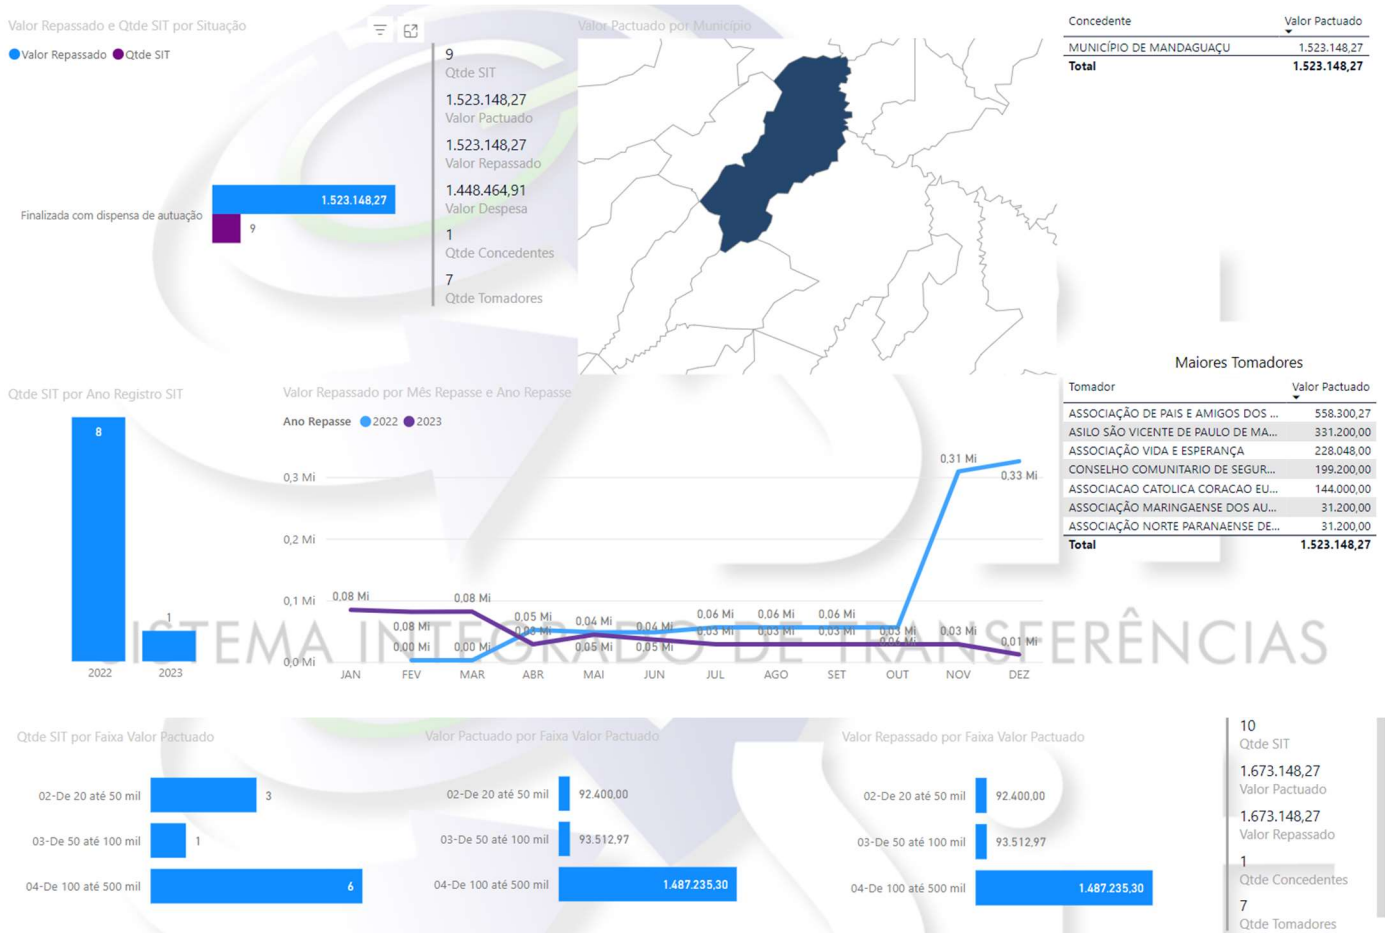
Valor Repassado e Qtde SIT por Situação

Valor Repassado Qtde SIT

Finalizada com dispensa de autuação 1.523.148,27 9

9
Qtde SIT
1.523.148,27
Valor Pactuado
1.523.148,27
Valor Repassado
1.448.464,91
Valor Despesa
1
Qtde Concedentes
7
Qtde Tomadores

Valor Pactuado por Município

| Concedente | Valor Pactuado |
|---|---|
| MUNICÍPIO DE MANDAGUAÇU | 1.523.148,27 |
| Total | 1.523.148,27 |

Maiores Tomadores

| Tomador | Valor Pactuado |
|---|---|
| ASSOCIAÇÃO DE PAIS E AMIGOS DOS ... | 558.300,27 |
| ASILO SÃO VICENTE DE PAULO DE MA... | 331.200,00 |
| ASSOCIAÇÃO VIDA E ESPERANÇA | 228.048,00 |
| CONSELHO COMUNITARIO DE SEGUR... | 199.200,00 |
| ASSOCIACAO CATOLICA CORACAO EU... | 144.000,00 |
| ASSOCIAÇÃO MARINGAENSE DOS AU... | 31.200,00 |
| ASSOCIAÇÃO NORTE PARANAENSE DE... | 31.200,00 |
| Total | 1.523.148,27 |

Qtde SIT por Ano Registro SIT

8 1
2022 2023

Valor Repassado por Mês Repasse e Ano Repasse

Ano Repasse 2022 2023

0,3 Mi
0,2 Mi
0,1 Mi
0,0 Mi

0,08 Mi 0,08 Mi 0,08 Mi 0,00 Mi 0,00 Mi 0,05 Mi 0,03 Mi 0,04 Mi 0,05 Mi 0,04 Mi 0,05 Mi 0,06 Mi 0,03 Mi 0,06 Mi 0,03 Mi 0,06 Mi 0,03 Mi 0,03 Mi 0,06 Mi 0,31 Mi 0,03 Mi 0,33 Mi 0,01 Mi

JAN FEV MAR ABR MAI JUN JUL AGO SET OUT NOV DEZ

SISTEMA INTEGRADO DE TRANSFERÊNCIAS

Qtde SIT por Faixa Valor Pactuado

02-De 20 até 50 mil 3
03-De 50 até 100 mil 1
04-De 100 até 500 mil 6

Valor Pactuado por Faixa Valor Pactuado

02-De 20 até 50 mil 92.400,00
03-De 50 até 100 mil 93.512,97
04-De 100 até 500 mil 1.487.235,30

Valor Repassado por Faixa Valor Pactuado

02-De 20 até 50 mil 92.400,00
03-De 50 até 100 mil 93.512,97
04-De 100 até 500 mil 1.487.235,30

10
Qtde SIT
1.673.148,27
Valor Pactuado
1.673.148,27
Valor Repassado
1
Qtde Concedentes
7
Qtde Tomadores